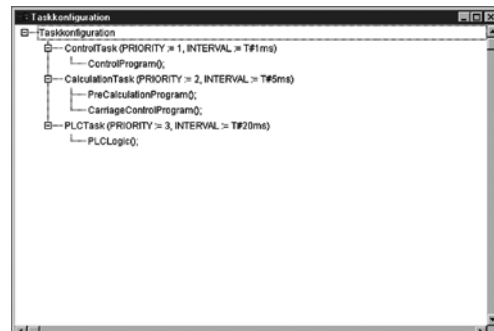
Taskkonfiguration
Taskkonfiguration
ControlTask (PRIORITY := 1, INTERVAL := T#1ms)
ControlProgram();
CalculationTask (PRIORITY := 2, INTERVAL := T#5ms)
PreCalculationProgram();
CarriageControlProgram();
PLCTask (PRIORITY := 3, INTERVAL := T#20ms)
PLCLogic();